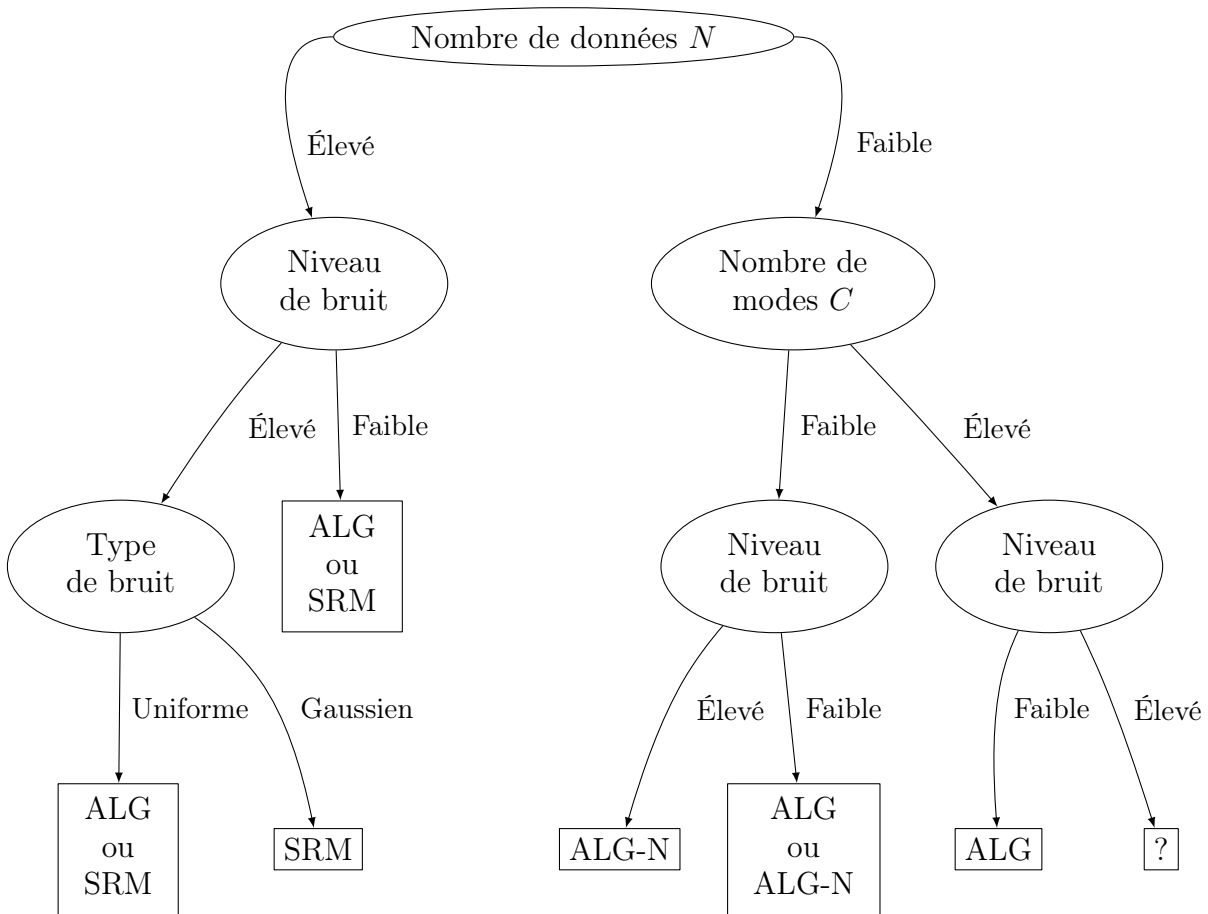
Nombre de données $N$

Élevé

Faible

Niveau de bruit

Nombre de modes $C$

Élevé

Faible

Faible

Élevé

Type de bruit

ALG ou SRM

Niveau de bruit

Niveau de bruit

Uniforme

Gaussien

Élevé

Faible

Faible

Élevé

ALG ou SRM

SRM

ALG-N

ALG ou ALG-N

ALG

?